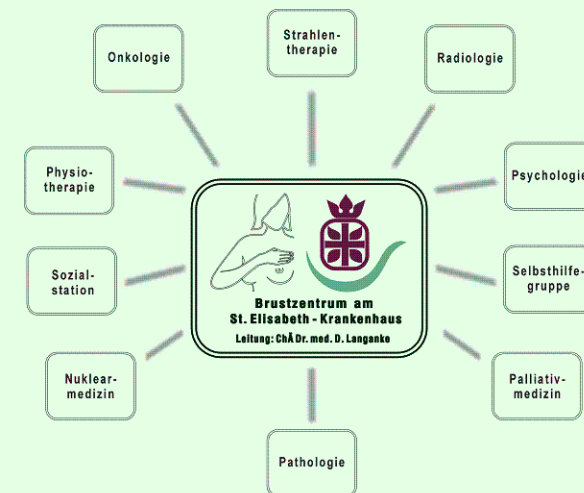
Onkologie

Strahlen-therapie

Radiologie

Physio-therapie

Psychologie

Sozial-station

Selbsthilfe-gruppe

Nuklear-medizin

Palliativ-medizin

Pathologie

Brustzentrum am St. Elisabeth - Krankenhaus

Leitung: ChÄ Dr. med. D. Langanke